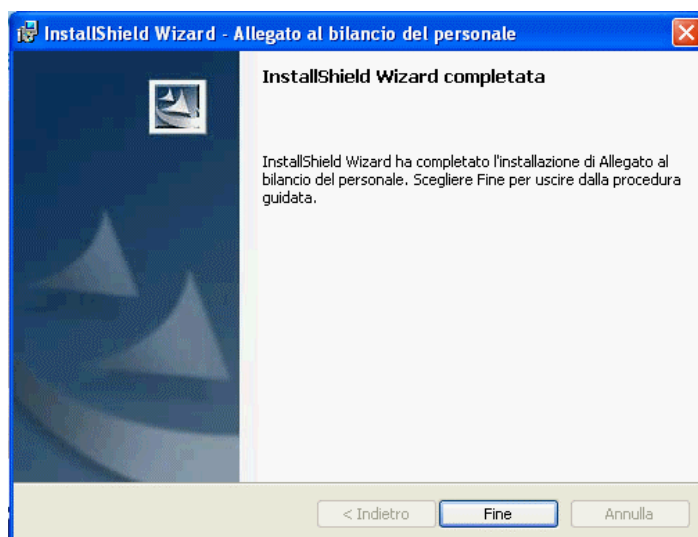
InstallShield Wizard - Allegato al bilancio del personale

InstallShield Wizard completata

InstallShield Wizard ha completato l'installazione di Allegato al bilancio del personale. Scegliere Fine per uscire dalla procedura guidata.

< Indietro

Fine

Annulla